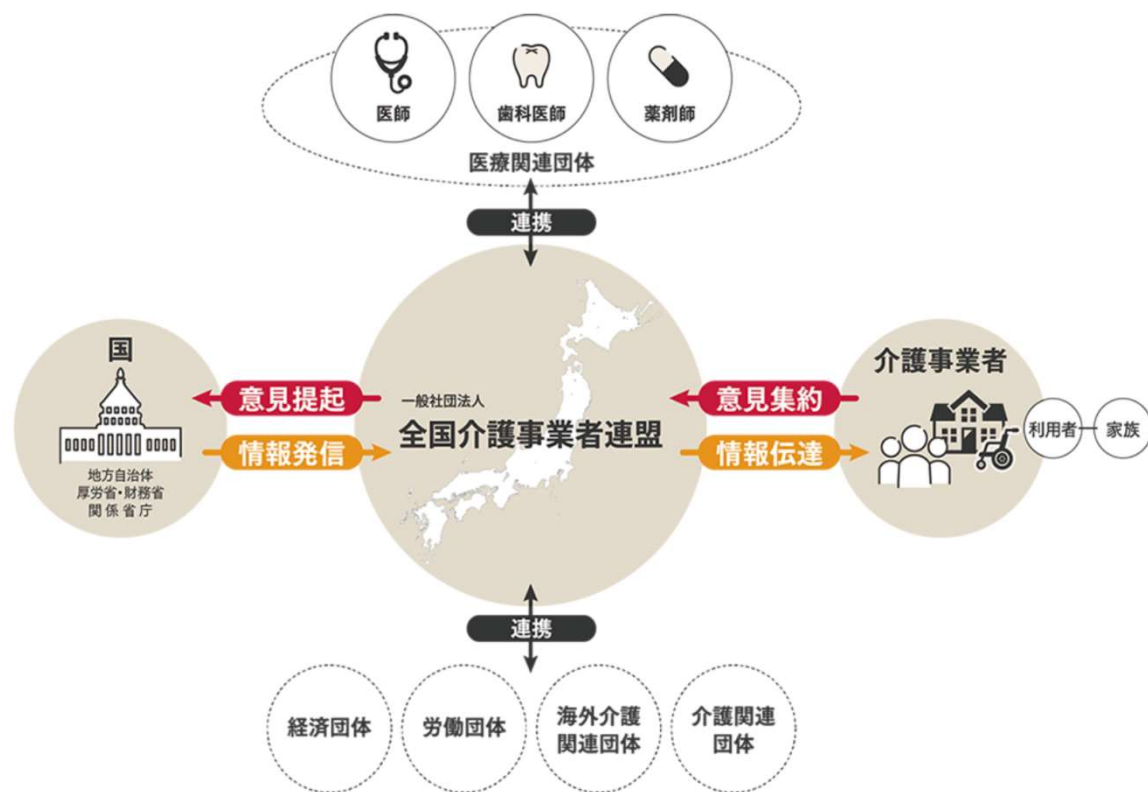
医師
歯科医師
薬剤師
医療関連団体

連携

国
地方自治体
厚労省・財務省
関係省庁

意見提起
情報発信

一般社団法人
全国介護事業者連盟

意見集約
情報伝達

介護事業者
利用者
家族

連携

経済団体
労働団体
海外介護関連団体
介護関連団体